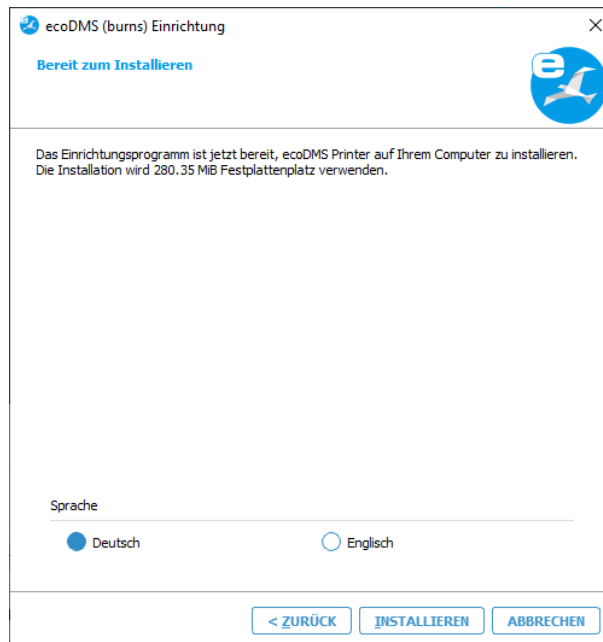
ecoDMS (burns) Einrichtung

Bereit zum Installieren

Das Einrichtungsprogramm ist jetzt bereit, ecoDMS Printer auf Ihrem Computer zu installieren. Die Installation wird 280.35 MiB Festplattenplatz verwenden.

Sprache

Deutsch

Englisch

< ZURÜCK

INSTALLIEREN

ABBRECHEN